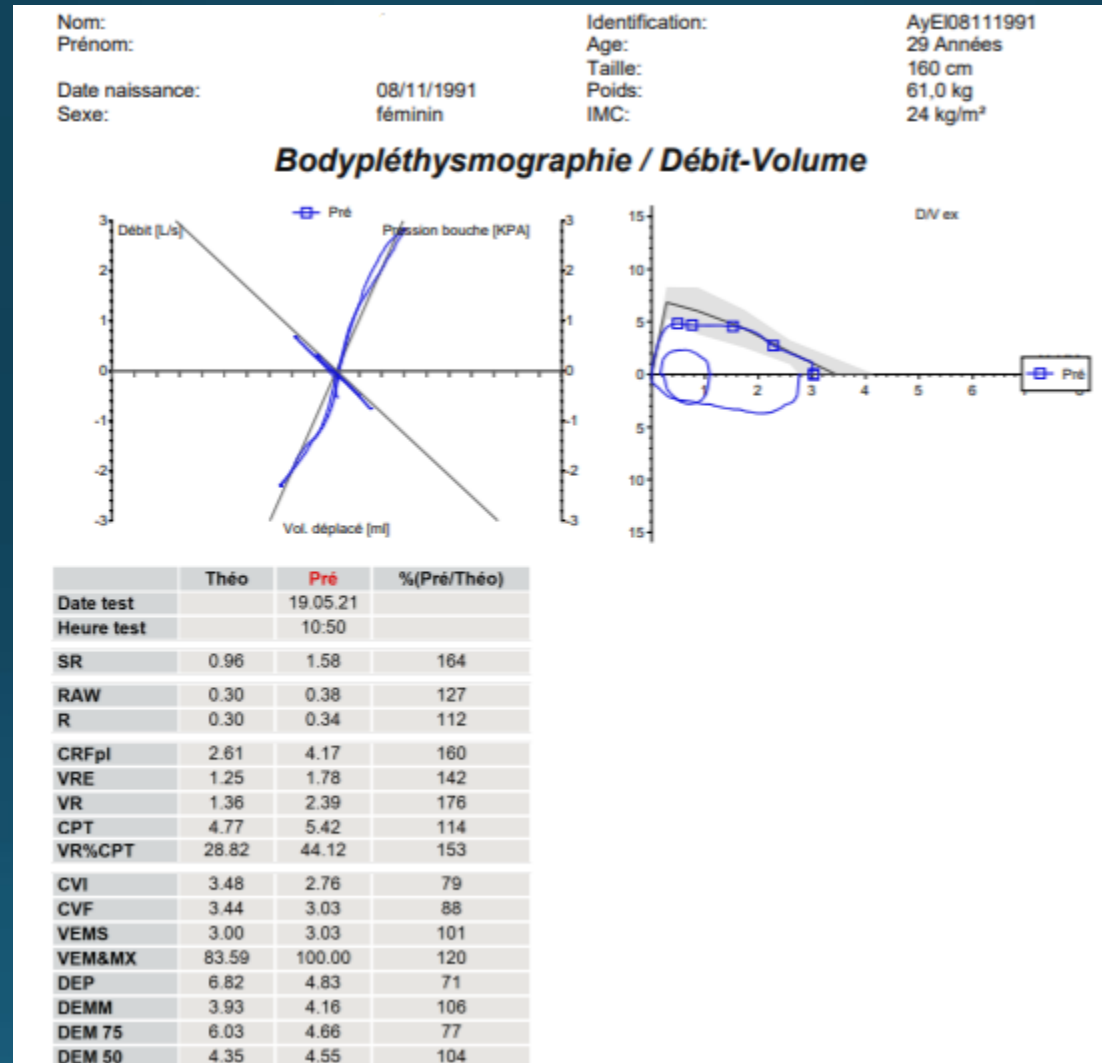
Nom:
Prénom:

Date naissance: 08/11/1991
Sexe: féminin

Identification: AyEl08111991
Age: 29 Années
Taille: 160 cm
Poids: 61,0 kg
IMC: 24 kg/m²

Bodypléthysmographie / Débit-Volume

Pré
Débit [L/s]
Pression bouche [KPA]
3 2 1 0 -1 -2 -3
3 2 1 0 -1 -2 -3
Vol. déplacé [ml]

D/V ex
15 10 5 0 5 10 15
1 2 3 4 5 6
Pré

| | Théo | Pré | %(Pré/Théo) |
|---|---|---|---|
| Date test | | 19.05.21 | |
| Heure test | | 10:50 | |
| SR | 0.96 | 1.58 | 164 |
| RAW | 0.30 | 0.38 | 127 |
| R | 0.30 | 0.34 | 112 |
| CRFpl | 2.61 | 4.17 | 160 |
| VRE | 1.25 | 1.78 | 142 |
| VR | 1.36 | 2.39 | 176 |
| CPT | 4.77 | 5.42 | 114 |
| VR%CPT | 28.82 | 44.12 | 153 |
| CVI | 3.48 | 2.76 | 79 |
| CVF | 3.44 | 3.03 | 88 |
| VEMS | 3.00 | 3.03 | 101 |
| VEM&MX | 83.59 | 100.00 | 120 |
| DEP | 6.82 | 4.83 | 71 |
| DEMM | 3.93 | 4.16 | 106 |
| DEM 75 | 6.03 | 4.66 | 77 |
| DEM 50 | 4.35 | 4.55 | 104 |